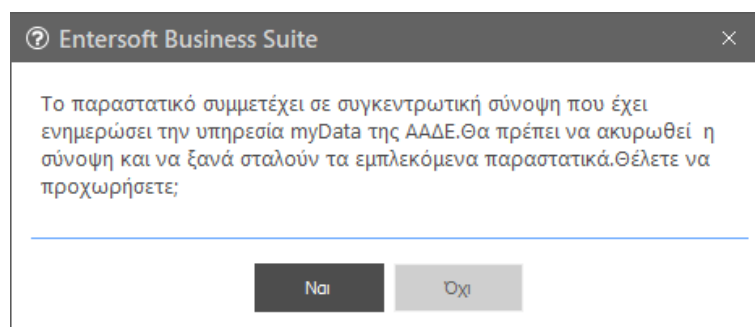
Entersoft Business Suite

Το παραστατικό συμμετέχει σε συγκεντρωτική σύνοψη που έχει ενημερώσει την υπηρεσία myData της ΑΑΔΕ.Θα πρέπει να ακυρωθεί η σύνοψη και να ξανά σταλούν τα εμπλεκόμενα παραστατικά.Θέλετε να προχωρήσετε;

Ναι

Όχι